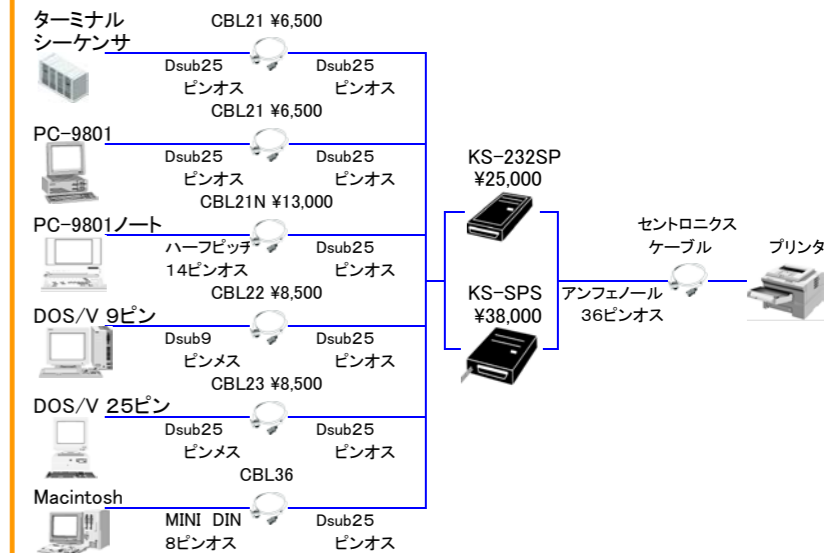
ターミナル
シーケンサ

CBL21 ¥6,500
Dsub25
ピンオス
Dsub25
ピンオス

PC-9801

CBL21 ¥6,500
Dsub25
ピンオス
Dsub25
ピンオス

PC-9801ノート

CBL21N ¥13,000
ハーフピッチ
14ピンオス
Dsub25
ピンオス

DOS/V 9ピン

CBL22 ¥8,500
Dsub9
ピンメス
Dsub25
ピンオス

DOS/V 25ピン

CBL23 ¥8,500
Dsub25
ピンメス
Dsub25
ピンオス

Macintosh

CBL36
MINI DIN
8ピンオス
Dsub25
ピンオス

KS-232SP
¥25,000

KS-SPS
¥38,000

セントロニクス
ケーブル

アンフェノール
36ピンオス

プリンタ